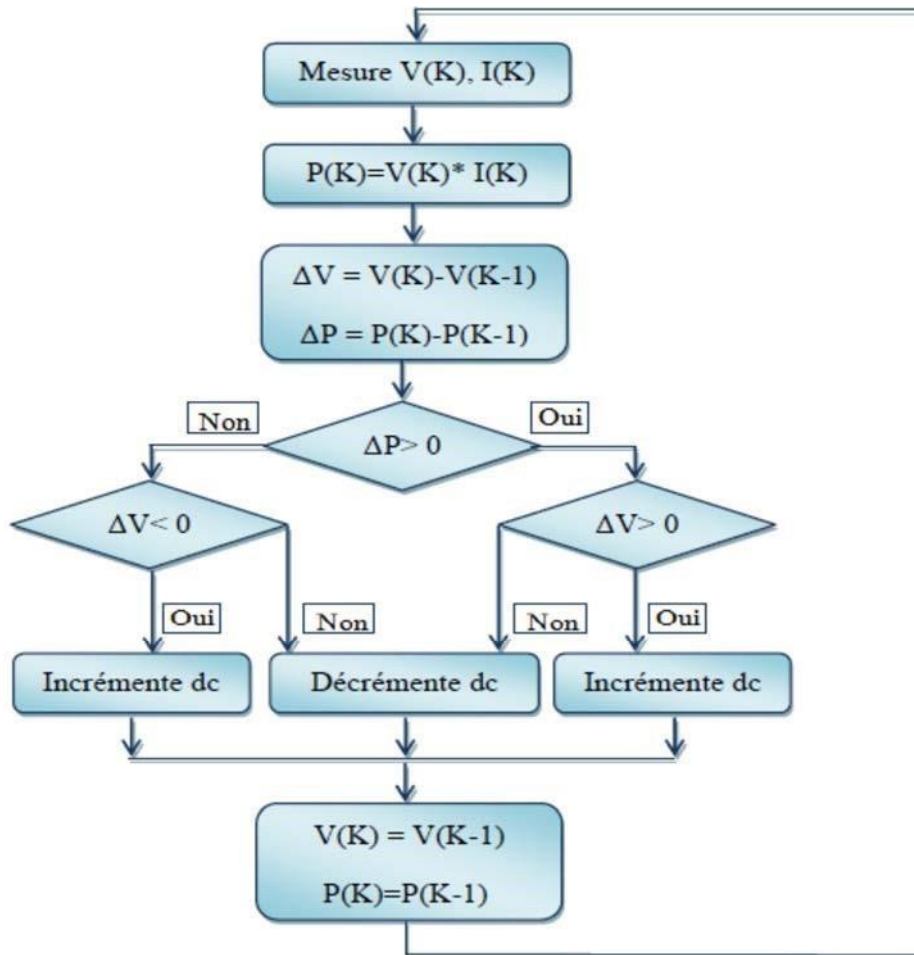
Mesure V(K), I(K)

P(K)=V(K)* I(K)

$\Delta V$ = V(K)-V(K-1)

$\Delta P$ = P(K)-P(K-1)

Non

$\Delta P > 0$

Oui

$\Delta V < 0$

$\Delta V > 0$

Oui

Non

Non

Oui

Incrémente dc

Décrémente dc

Incrémente dc

V(K) = V(K-1)

P(K)=P(K-1)